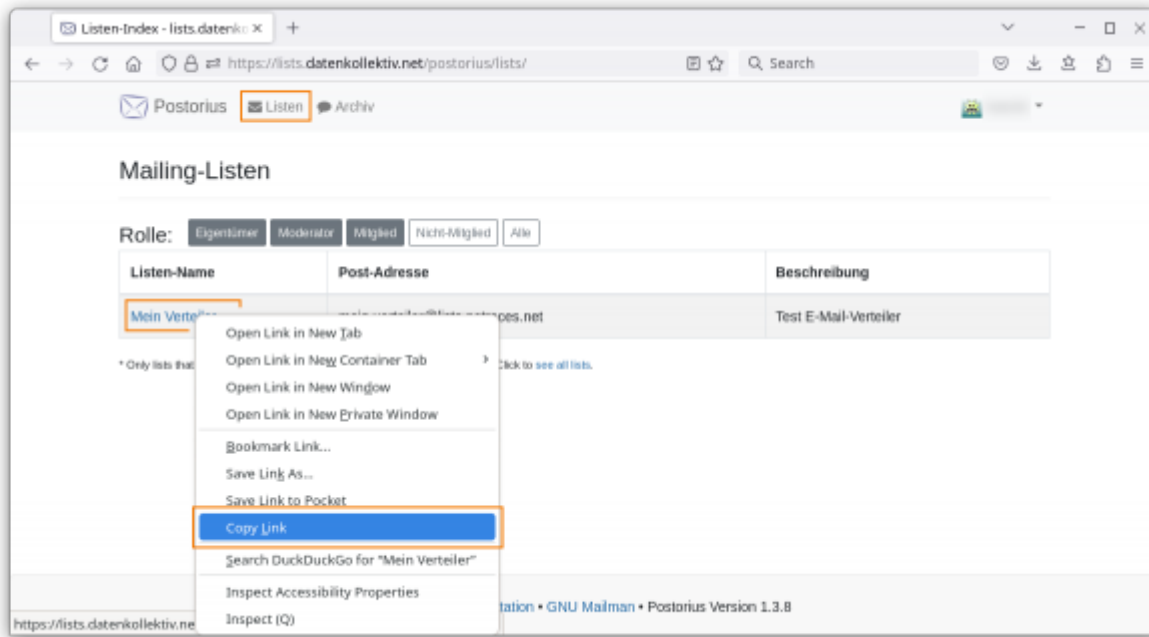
Listen-Index - lists.datenk ×
+

https://lists.datenkollektiv.net/postorius/lists/

Search

Postorius Listen Archiv

Mailing-Listen

Rolle: Eigentümer Moderator Mitglied Nicht-Mitglied Alle

| Listen-Name | Post-Adresse | Beschreibung |
|---|---|---|
| Mein Verteiler | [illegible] | Test E-Mail-Verteiler |

* Only lists that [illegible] Click to see all lists.

Open Link in New Tab
Open Link in New Container Tab
Open Link in New Window
Open Link in New Private Window
Bookmark Link...
Save Link As...
Save Link to Pocket
Copy Link
Search DuckDuckGo for "Mein Verteiler"
Inspect Accessibility Properties
Inspect (Q)

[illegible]tation • GNU Mailman • Postorius Version 1.3.8

https://lists.datenkollektiv.ne